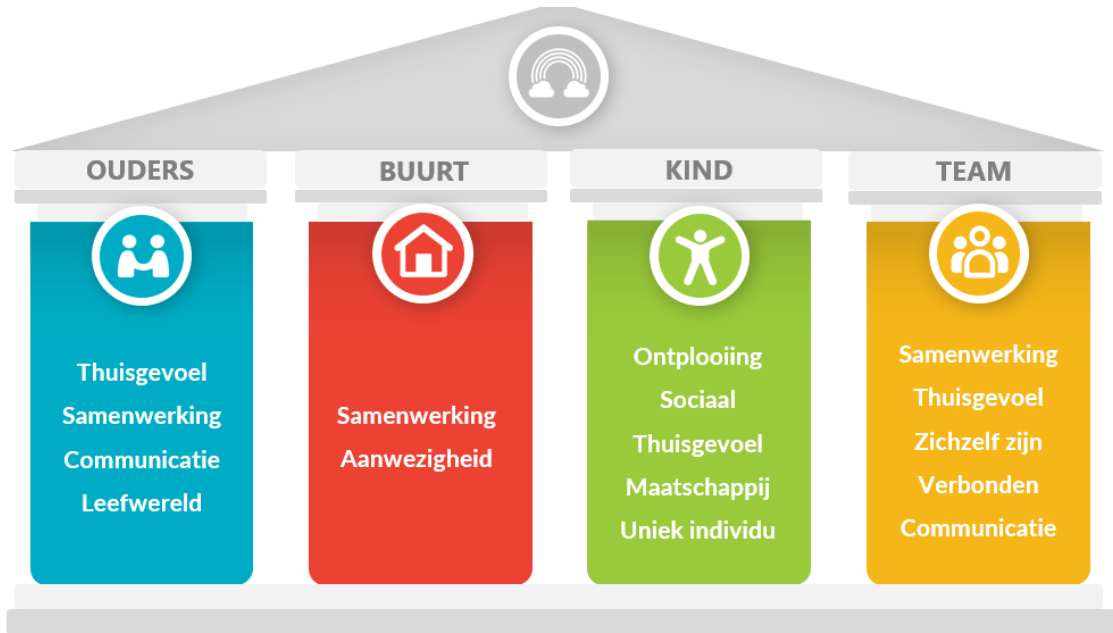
OUDERS

Thuisgevoel
Samenwerking
Communicatie
Leefwereld

BUURT

Samenwerking
Aanwezigheid

KIND

Ontplooiing
Sociaal
Thuisgevoel
Maatschappij
Uniek individu

TEAM

Samenwerking
Thuisgevoel
Zichzelf zijn
Verbonden
Communicatie